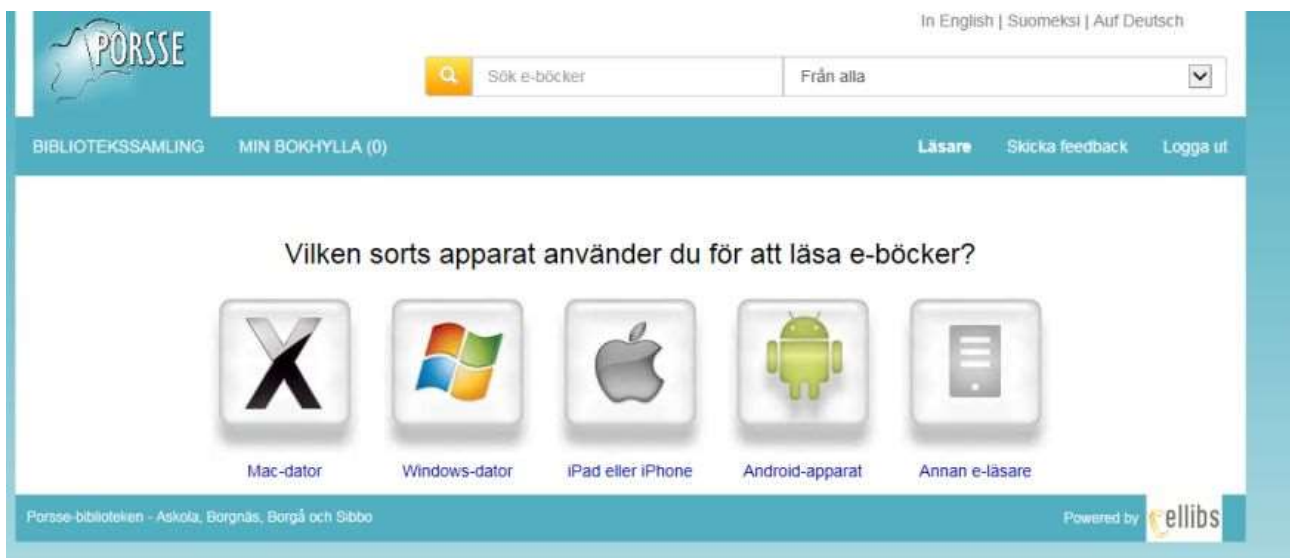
PORSSE

In English | Suomeksi | Auf Deutsch

Sök e-böcker

Från alla

BIBLIOTEKSSAMLING MIN BOKHYLLA (0)

Läsare Skicka feedback Logga ut

Vilken sorts apparat använder du för att läsa e-böcker?

Mac-dator

Windows-dator

iPad eller iPhone

Android-apparat

Annan e-läsare

Porsse-biblioteken - Askola, Borgnäs, Borgå och Sibbo

Powered by ellibs